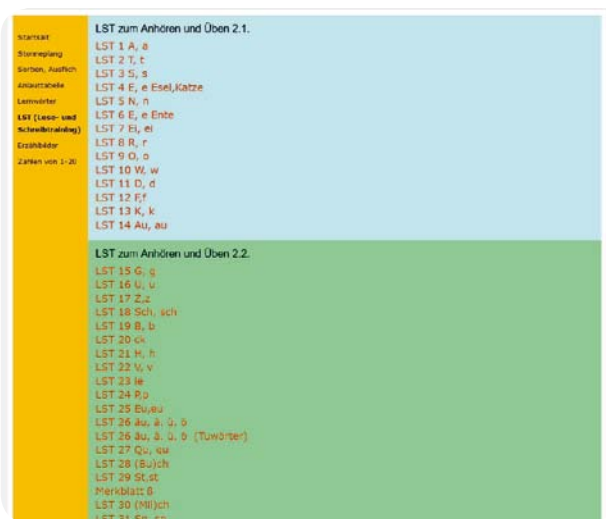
Startseite
Sternenplang
Sorben, Ausflich
Anlauttabelle
Lernwörter
LST (Lese- und Schreibtraining)
Erzählbilder
Zahlen von 1-20

LST zum Anhören und Üben 2.1.

LST 1 A, a
LST 2 T, t
LST 3 S, s
LST 4 E, e Esel,Katze
LST 5 N, n
LST 6 E, e Ente
LST 7 Ei, ei
LST 8 R, r
LST 9 O, o
LST 10 W, w
LST 11 D, d
LST 12 F,f
LST 13 K, k
LST 14 Au, au

LST zum Anhören und Üben 2.2.

LST 15 G, g
LST 16 U, u
LST 17 Z,z
LST 18 Sch, sch
LST 19 B, b
LST 20 ck
LST 21 H, h
LST 22 V, v
LST 23 ie
LST 24 P,p
LST 25 Eu,eu
LST 26 äu, ä, ü, ö
LST 26 äu, ä, ü, ö (Tuwörter)
LST 27 Qu, qu
LST 28 (Bu)ch
LST 29 St,st
Merkblatt ß
LST 30 (Mil)ch
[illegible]